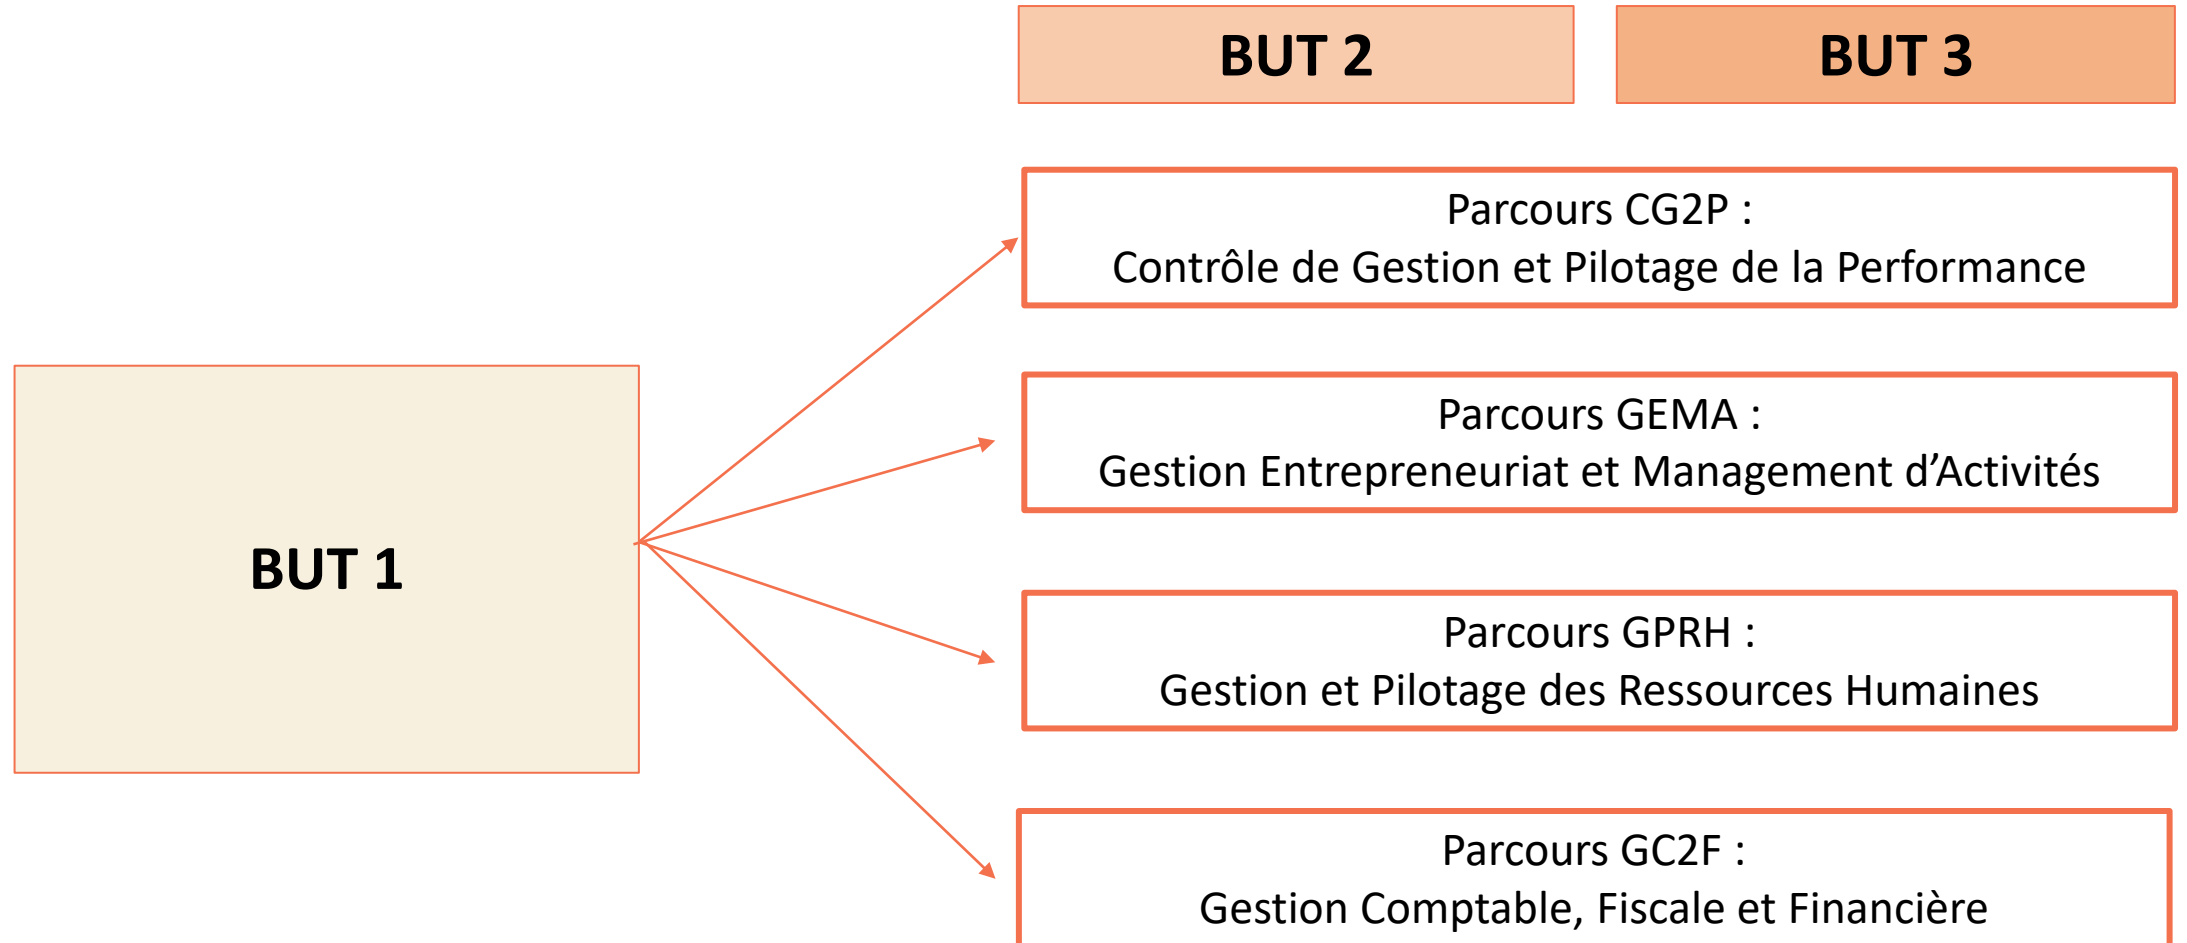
BUT 2

BUT 3

BUT 1

Parcours CG2P :
Contrôle de Gestion et Pilotage de la Performance

Parcours GEMA :
Gestion Entrepreneuriat et Management d'Activités

Parcours GPRH :
Gestion et Pilotage des Ressources Humaines

Parcours GC2F :
Gestion Comptable, Fiscale et Financière